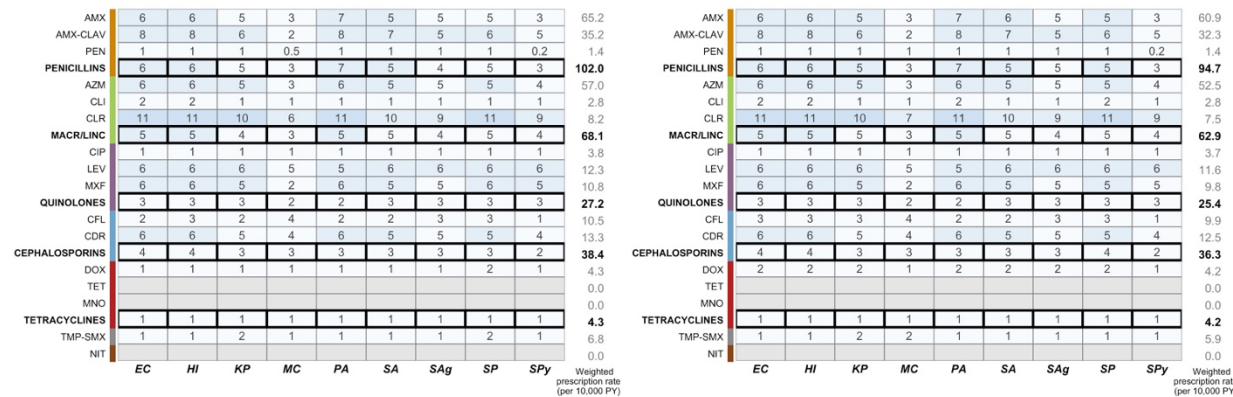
| | EC | HI | KP | MC | PA | SA | SAg | SP | SPy | |
|---|---|---|---|---|---|---|---|---|---|---|
| AMX | 6 | 6 | 5 | 3 | 7 | 5 | 5 | 5 | 3 | 65.2 |
| AMX-CLAV | 8 | 8 | 6 | 2 | 8 | 7 | 5 | 6 | 5 | 35.2 |
| PEN | 1 | 1 | 1 | 0.5 | 1 | 1 | 1 | 1 | 0.2 | 1.4 |
| PENICILLINS | 6 | 6 | 5 | 3 | 7 | 5 | 4 | 5 | 3 | 102.0 |
| AZM | 6 | 6 | 5 | 3 | 6 | 5 | 5 | 5 | 4 | 57.0 |
| CLI | 2 | 2 | 1 | 1 | 1 | 1 | 1 | 1 | 1 | 2.8 |
| CLR | 11 | 11 | 10 | 6 | 11 | 10 | 9 | 11 | 9 | 8.2 |
| MACR/LINC | 5 | 5 | 4 | 3 | 5 | 5 | 4 | 5 | 4 | 68.1 |
| CIP | 1 | 1 | 1 | 1 | 1 | 1 | 1 | 1 | 1 | 3.8 |
| LEV | 6 | 6 | 6 | 5 | 5 | 6 | 6 | 6 | 6 | 12.3 |
| MXF | 6 | 6 | 5 | 2 | 6 | 5 | 5 | 6 | 5 | 10.8 |
| QUINOLONES | 3 | 3 | 3 | 2 | 2 | 3 | 3 | 3 | 3 | 27.2 |
| CFL | 2 | 3 | 2 | 4 | 2 | 2 | 3 | 3 | 1 | 10.5 |
| CDR | 6 | 6 | 5 | 4 | 6 | 5 | 5 | 5 | 4 | 13.3 |
| CEPHALOSPORINS | 4 | 4 | 3 | 3 | 3 | 3 | 3 | 3 | 2 | 38.4 |
| DOX | 1 | 1 | 1 | 1 | 1 | 1 | 1 | 2 | 1 | 4.3 |
| TET | | | | | | | | | | 0.0 |
| MNO | | | | | | | | | | 0.0 |
| TETRACYCLINES | 1 | 1 | 1 | 1 | 1 | 1 | 1 | 1 | 1 | 4.3 |
| TMP-SMX | 1 | 1 | 2 | 1 | 1 | 1 | 1 | 2 | 1 | 6.8 |
| NIT | | | | | | | | | | 0.0 |

Weighted prescription rate (per 10,000 PY)

| | EC | HI | KP | MC | PA | SA | SAg | SP | SPy | |
|---|---|---|---|---|---|---|---|---|---|---|
| AMX | 6 | 6 | 5 | 3 | 7 | 6 | 5 | 5 | 3 | 60.9 |
| AMX-CLAV | 8 | 8 | 6 | 2 | 8 | 7 | 5 | 6 | 5 | 32.3 |
| PEN | 1 | 1 | 1 | 1 | 1 | 1 | 1 | 1 | 0.2 | 1.4 |
| PENICILLINS | 6 | 6 | 5 | 3 | 7 | 5 | 5 | 5 | 3 | 94.7 |
| AZM | 6 | 6 | 5 | 3 | 6 | 5 | 5 | 5 | 4 | 52.5 |
| CLI | 2 | 2 | 1 | 1 | 2 | 1 | 1 | 2 | 1 | 2.8 |
| CLR | 11 | 11 | 10 | 7 | 11 | 10 | 9 | 11 | 9 | 7.5 |
| MACR/LINC | 5 | 5 | 5 | 3 | 5 | 5 | 4 | 5 | 4 | 62.9 |
| CIP | 1 | 1 | 1 | 1 | 1 | 1 | 1 | 1 | 1 | 3.7 |
| LEV | 6 | 6 | 6 | 5 | 5 | 6 | 6 | 6 | 6 | 11.6 |
| MXF | 6 | 6 | 5 | 2 | 6 | 5 | 5 | 5 | 5 | 9.8 |
| QUINOLONES | 3 | 3 | 3 | 2 | 2 | 3 | 3 | 3 | 3 | 25.4 |
| CFL | 3 | 3 | 3 | 4 | 2 | 2 | 3 | 3 | 1 | 9.9 |
| CDR | 6 | 6 | 5 | 4 | 6 | 5 | 5 | 5 | 4 | 12.5 |
| CEPHALOSPORINS | 4 | 4 | 3 | 3 | 3 | 3 | 3 | 4 | 2 | 36.3 |
| DOX | 2 | 2 | 2 | 1 | 2 | 2 | 2 | 2 | 1 | 4.2 |
| TET | | | | | | | | | | 0.0 |
| MNO | | | | | | | | | | 0.0 |
| TETRACYCLINES | 1 | 1 | 1 | 1 | 1 | 1 | 1 | 1 | 1 | 4.2 |
| TMP-SMX | 1 | 1 | 2 | 2 | 1 | 1 | 1 | 1 | 1 | 5.9 |
| NIT | | | | | | | | | | 0.0 |

Weighted prescription rat (per 10,000 PY)